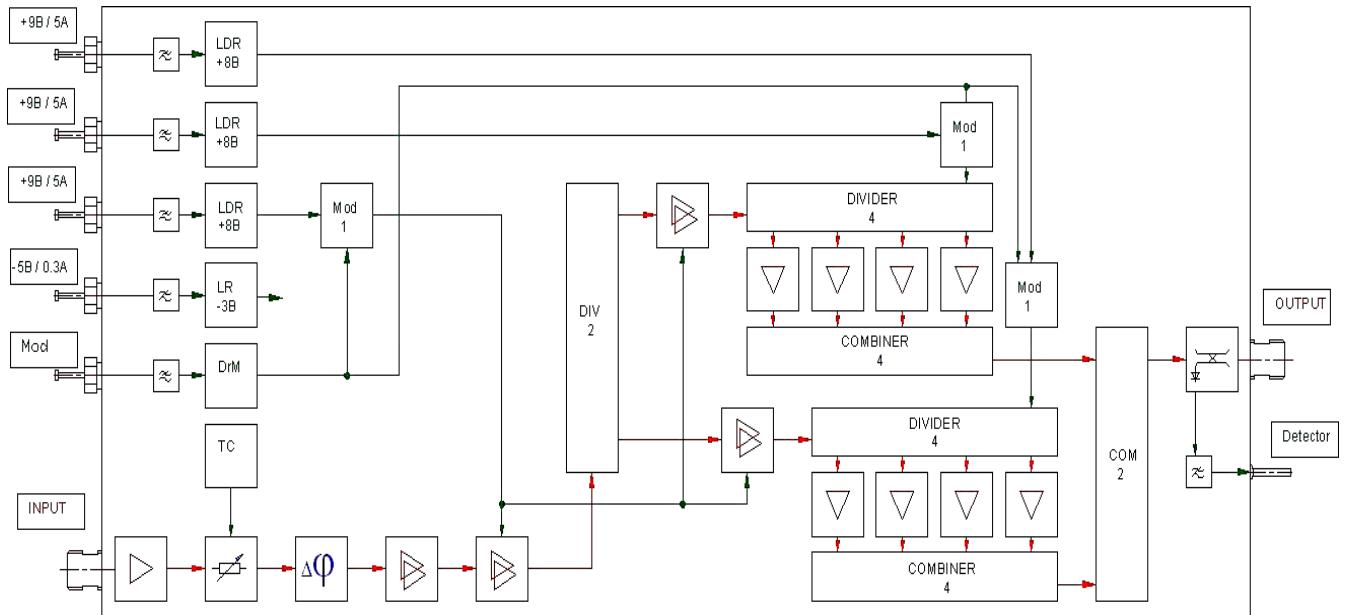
+9B / 5A

+9B / 5A

+9B / 5A

-5B / 0.3A

Mod

LDR +8B

LDR +8B

LDR +8B

LR -3B

DrM

TC

Mod 1

Mod 1

Mod 1

DIV 2

DIVIDER 4

COMBINER 4

DIVIDER 4

COMBINER 4

COM 2

OUTPUT

Detector

INPUT

$\Delta\varphi$